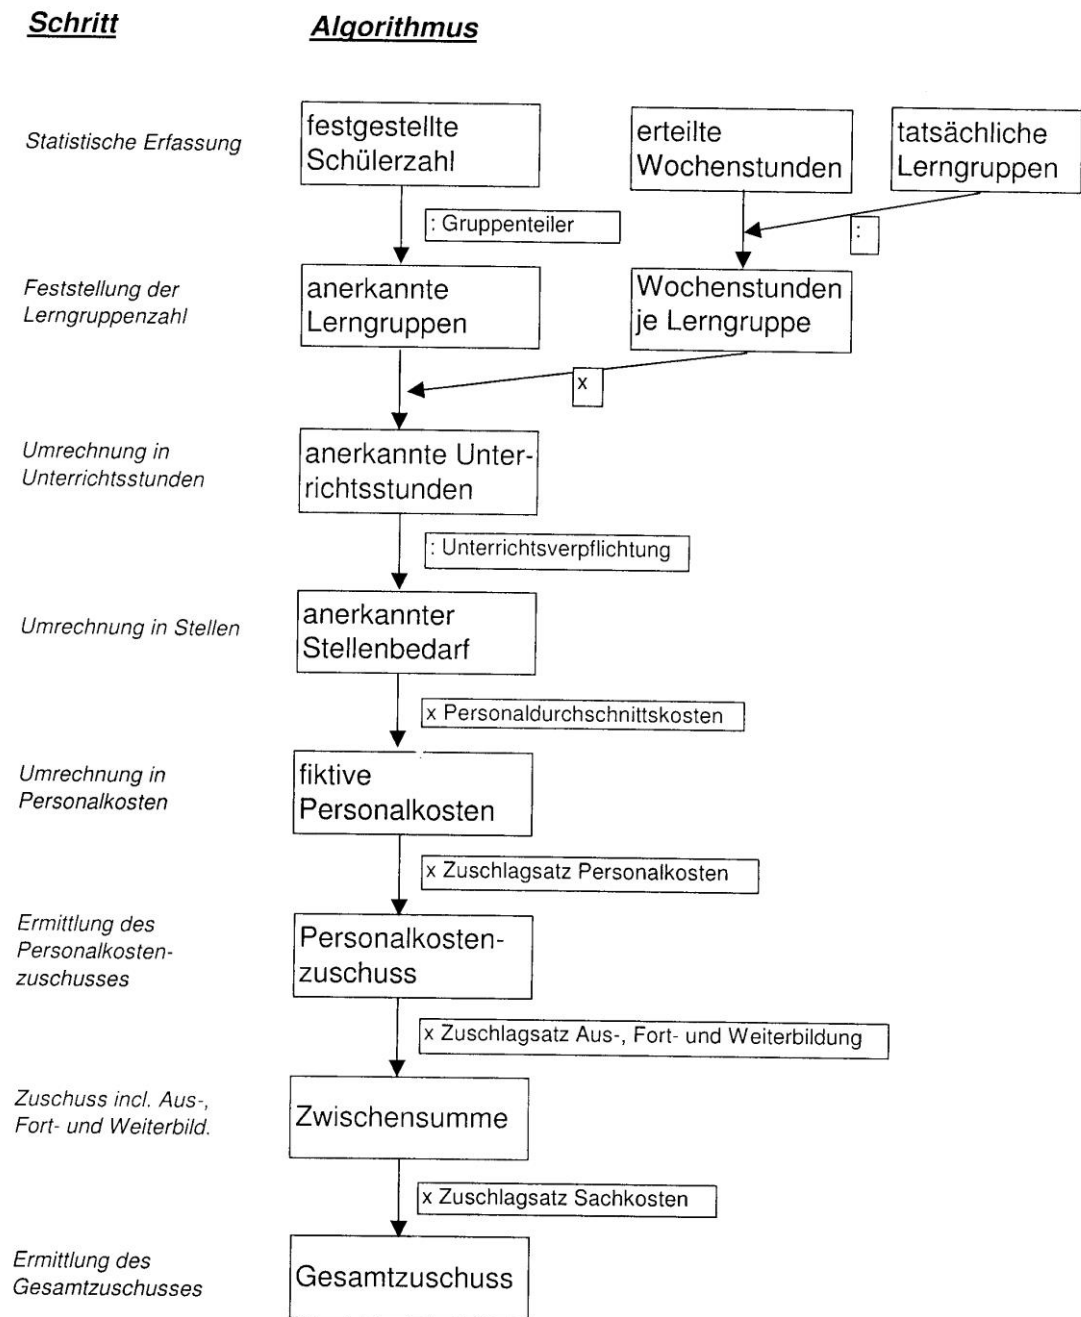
Schritt

Algorithmus

Statistische Erfassung

festgestellte Schülerzahl

erteilte Wochenstunden

tatsächliche Lerngruppen

: Gruppenteiler

:

Feststellung der Lerngruppenzahl

anerkannte Lerngruppen

Wochenstunden je Lerngruppe

x

Umrechnung in Unterrichtsstunden

anerkannte Unterrichtsstunden

: Unterrichtsverpflichtung

Umrechnung in Stellen

anerkannter Stellenbedarf

x Personaldurchschnittskosten

Umrechnung in Personalkosten

fiktive Personalkosten

x Zuschlagsatz Personalkosten

Ermittlung des Personalkostenzuschusses

Personalkostenzuschuss

x Zuschlagsatz Aus-, Fort- und Weiterbildung

Zuschuss incl. Aus-, Fort- und Weiterbild.

Zwischensumme

x Zuschlagsatz Sachkosten

Ermittlung des Gesamtzuschusses

Gesamtzuschuss